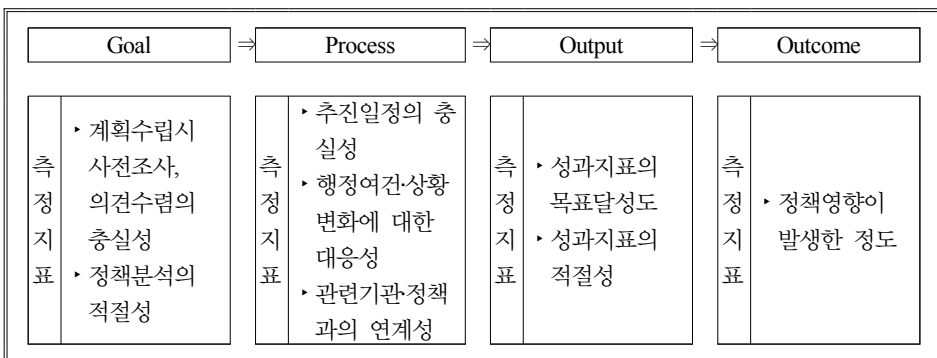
Goal ⇒ Process ⇒ Output ⇒ Outcome

| 측정지표 | ‣ 계획수립시 사전조사, 의견수렴의 충실성<br>‣ 정책분석의 적절성 | 측정지표 | ‣ 추진일정의 충실성<br>‣ 행정여건·상황 변화에 대한 대응성<br>‣ 관련기관·정책과의 연계성 | 측정지표 | ‣ 성과지표의 목표달성도<br>‣ 성과지표의 적절성 | 측정지표 | ‣ 정책영향이 발생한 정도 |
|---|---|---|---|---|---|---|---|